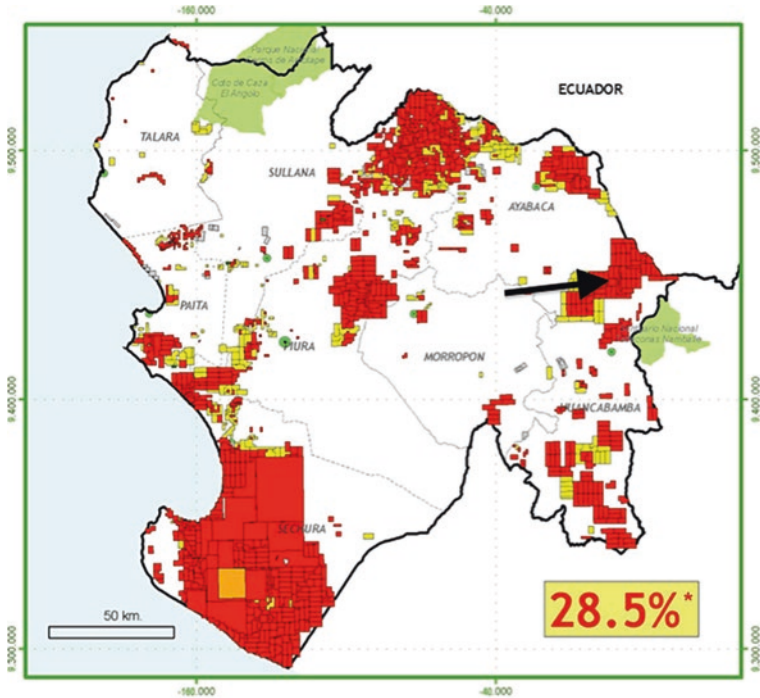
-160.000
-40.000
Parque Nacional Cerros de Amotape
Coto de Caza El Angolo
ECUADOR
TALARA
9.500.000
9.500.000
SULLANA
AYABACA
PAITA
Santuario Nacional Tabaconas Namballe
PIURA
MORROPON
9.400.000
9.400.000
HUANCABAMBA
SECHURA
50 km.
28.5%*
9.300.000
9.300.000
-160.000
-40.000